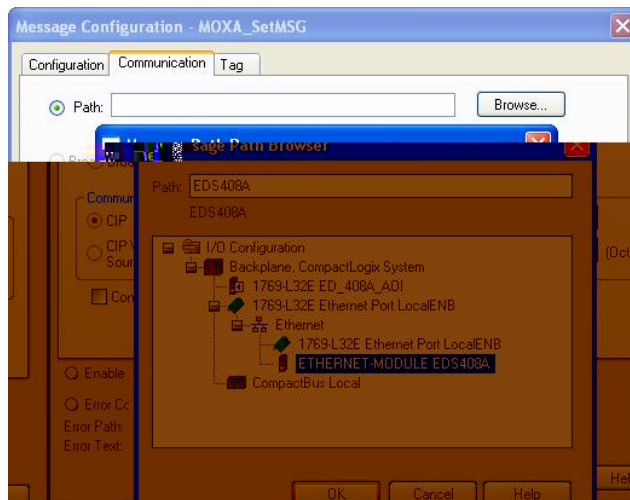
Message Configuration - MOXA_SetMSG

Configuration
Communication
Tag

Path:
Browse...

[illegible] Path Browser

Path: EDS408A
EDS408A

I/O Configuration
Backplane, CompactLogix System
1769-L32E ED_408A_AOI
1769-L32E Ethernet Port LocalENB
Ethernet
1769-L32E Ethernet Port LocalENB
ETHERNET-MODULE EDS408A
CompactBus Local

Commun
CIP
CIP
Sour
Con
(Oct
Enable
Error Co
Error Path:
Error Text:
Hel

OK
Cancel
Help